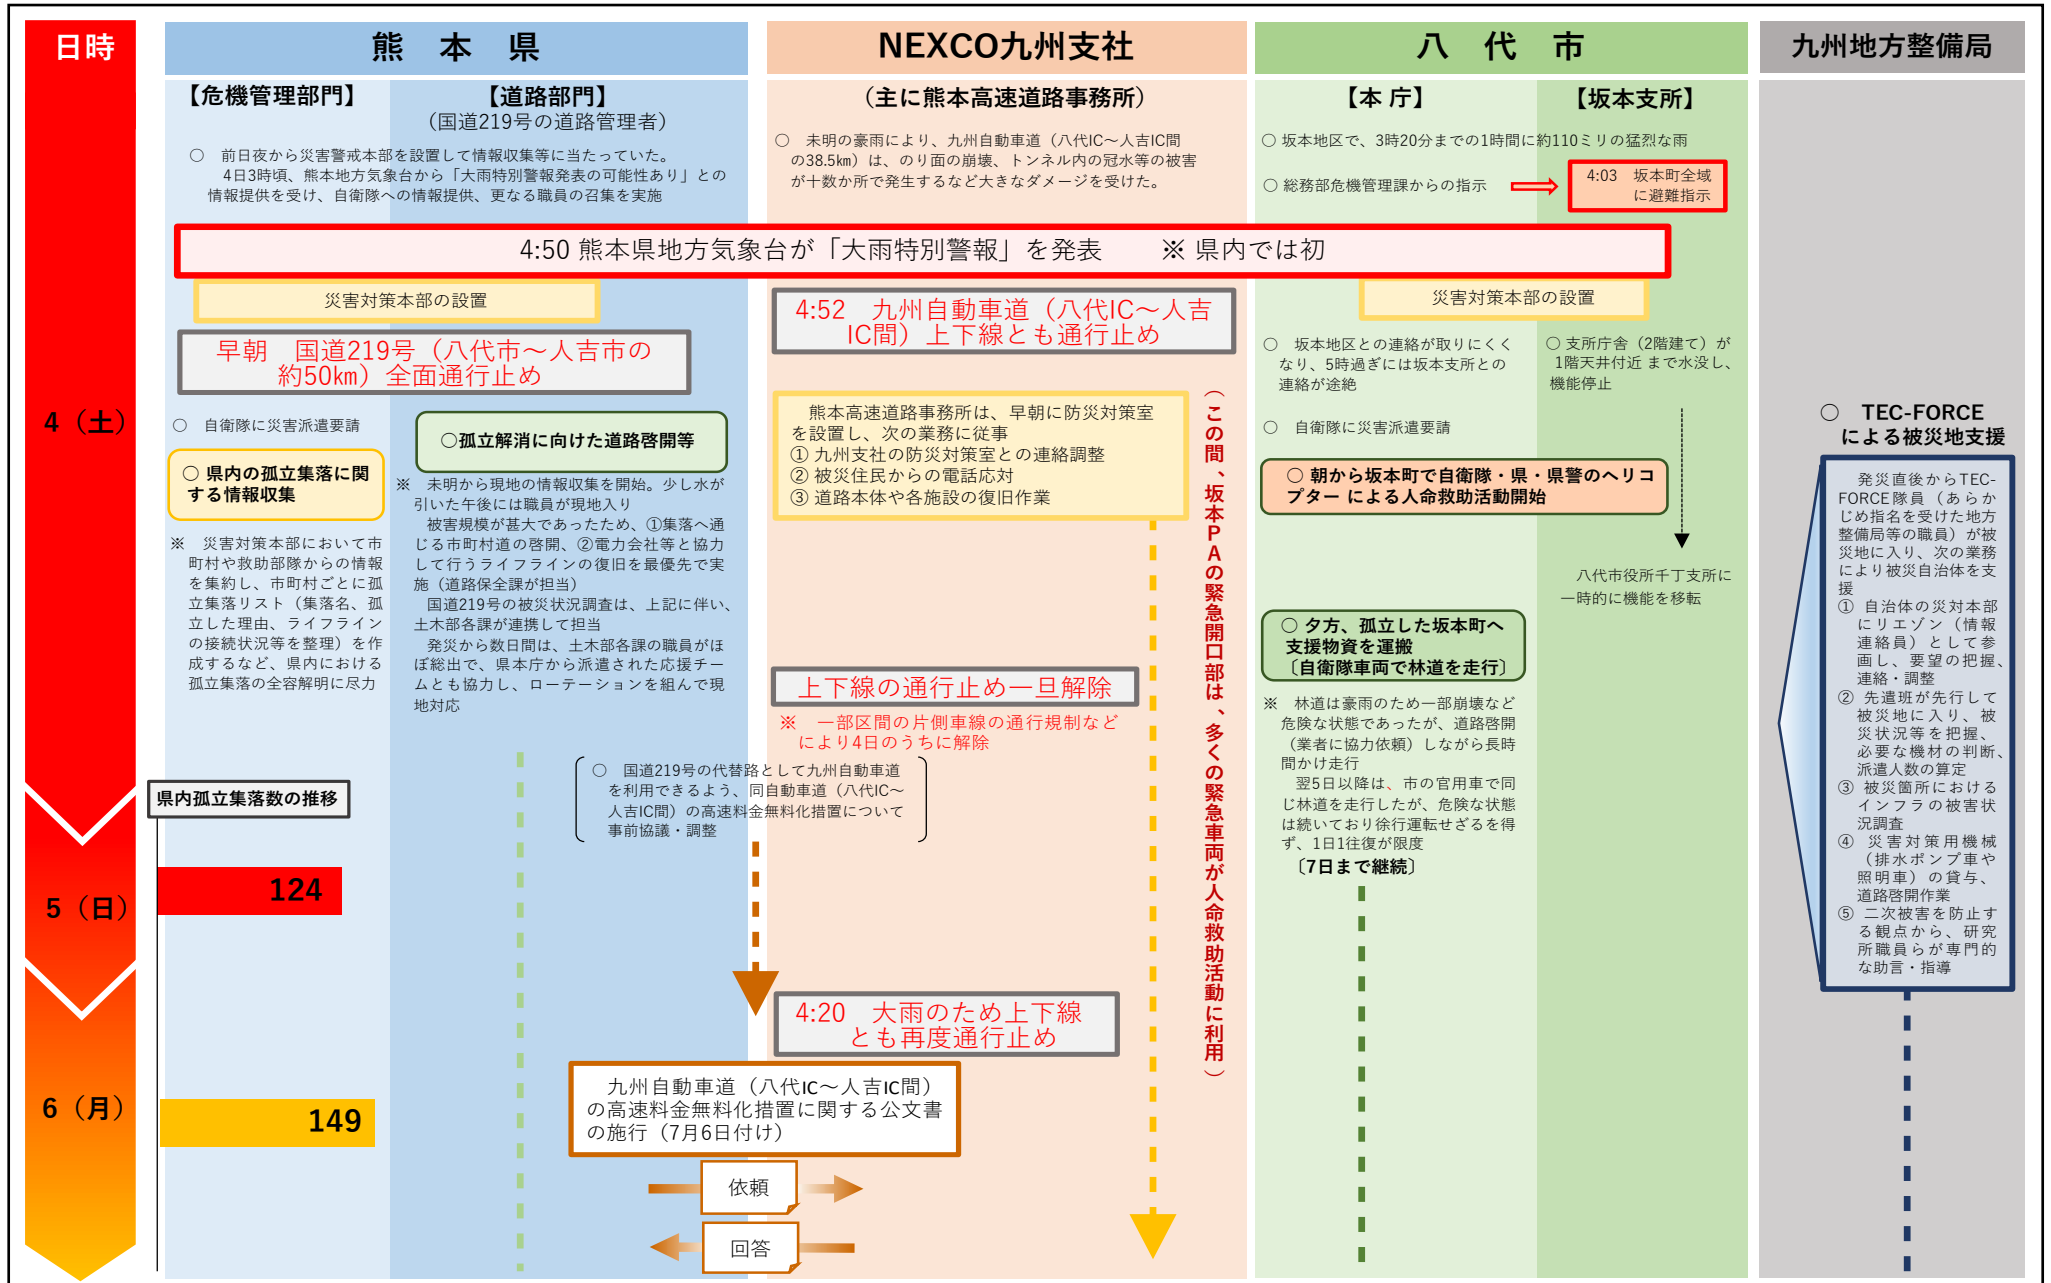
日時

熊 本 県

NEXCO九州支社

八 代 市

九州地方整備局

【危機管理部門】

【道路部門】
（国道219号の道路管理者）

（主に熊本高速道路事務所）

【本 庁】

【坂本支所】

○ 前日夜から災害警戒本部を設置して情報収集等に当たっていた。
4日3時頃、熊本地方気象台から「大雨特別警報発表の可能性あり」との情報提供を受け、自衛隊への情報提供、更なる職員の召集を実施

○ 未明の豪雨により、九州自動車道（八代IC～人吉IC間の38.5km）は、のり面の崩壊、トンネル内の冠水等の被害が十数か所で発生するなど大きなダメージを受けた。

○ 坂本地区で、3時20分までの1時間に約110ミリの猛烈な雨

○ 総務部危機管理課からの指示

4:03 坂本町全域に避難指示

4:50 熊本県地方気象台が「大雨特別警報」を発表 ※ 県内では初

災害対策本部の設置

4:52 九州自動車道（八代IC～人吉IC間）上下線とも通行止め

災害対策本部の設置

早朝 国道219号（八代市～人吉市の約50km）全面通行止め

○ 坂本地区との連絡が取りにくくなり、5時過ぎには坂本支所との連絡が途絶

○ 支所庁舎（2階建て）が1階天井付近 まで水没し、機能停止

4（土）

○ 自衛隊に災害派遣要請

○孤立解消に向けた道路啓開等

熊本高速道路事務所は、早朝に防災対策室を設置し、次の業務に従事
① 九州支社の防災対策室との連絡調整
② 被災住民からの電話応対
③ 道路本体や各施設の復旧作業

（この間、坂本PAの緊急開口部は、多くの緊急車両が人命救助活動に利用）

○ 自衛隊に災害派遣要請

○ TEC-FORCEによる被災地支援

○ 県内の孤立集落に関する情報収集

※ 未明から現地の情報収集を開始。少し水が引いた午後には職員が現地入り
被害規模が甚大であったため、①集落へ通じる市町村道の啓開、②電力会社等と協力して行うライフラインの復旧を最優先で実施（道路保全課が担当）
国道219号の被災状況調査は、上記に伴い、土木部各課が連携して担当
発災から数日間は、土木部各課の職員がほぼ総出で、県本庁から派遣された応援チームとも協力し、ローテーションを組んで現地対応

○ 朝から坂本町で自衛隊・県・県警のヘリコプター による人命救助活動開始

発災直後からTEC-FORCE隊員（あらかじめ指名を受けた地方整備局等の職員）が被災地に入り、次の業務により被災自治体を支援
① 自治体の災対本部にリエゾン（情報連絡員）として参画し、要望の把握、連絡・調整
② 先遣班が先行して被災地に入り、被災状況等を把握、必要な機材の判断、派遣人数の算定
③ 被災箇所におけるインフラの被害状況調査
④ 災害対策用機械（排水ポンプ車や照明車）の貸与、道路啓開作業
⑤ 二次被害を防止する観点から、研究所職員らが専門的な助言・指導

※ 災害対策本部において市町村や救助部隊からの情報を集約し、市町村ごとに孤立集落リスト（集落名、孤立した理由、ライフラインの接続状況等を整理）を作成するなど、県内における孤立集落の全容解明に尽力

八代市役所千丁支所に一時的に機能を移転

○ 夕方、孤立した坂本町へ支援物資を運搬
〔自衛隊車両で林道を走行〕

上下線の通行止め一旦解除

※ 一部区間の片側車線の通行規制などにより4日のうちに解除

※ 林道は豪雨のため一部崩壊など危険な状態であったが、道路啓開（業者に協力依頼）しながら長時間かけ走行
翌5日以降は、市の官用車で同じ林道を走行したが、危険な状態は続いており徐行運転せざるを得ず、1日1往復が限度
〔7日まで継続〕

○ 国道219号の代替路として九州自動車道を利用できるよう、同自動車道（八代IC～人吉IC間）の高速料金無料化措置について事前協議・調整

県内孤立集落数の推移

5（日）

124

4:20 大雨のため上下線とも再度通行止め

6（月）

149

九州自動車道（八代IC～人吉IC間）の高速料金無料化措置に関する公文書の施行（7月6日付け）

依頼

回答